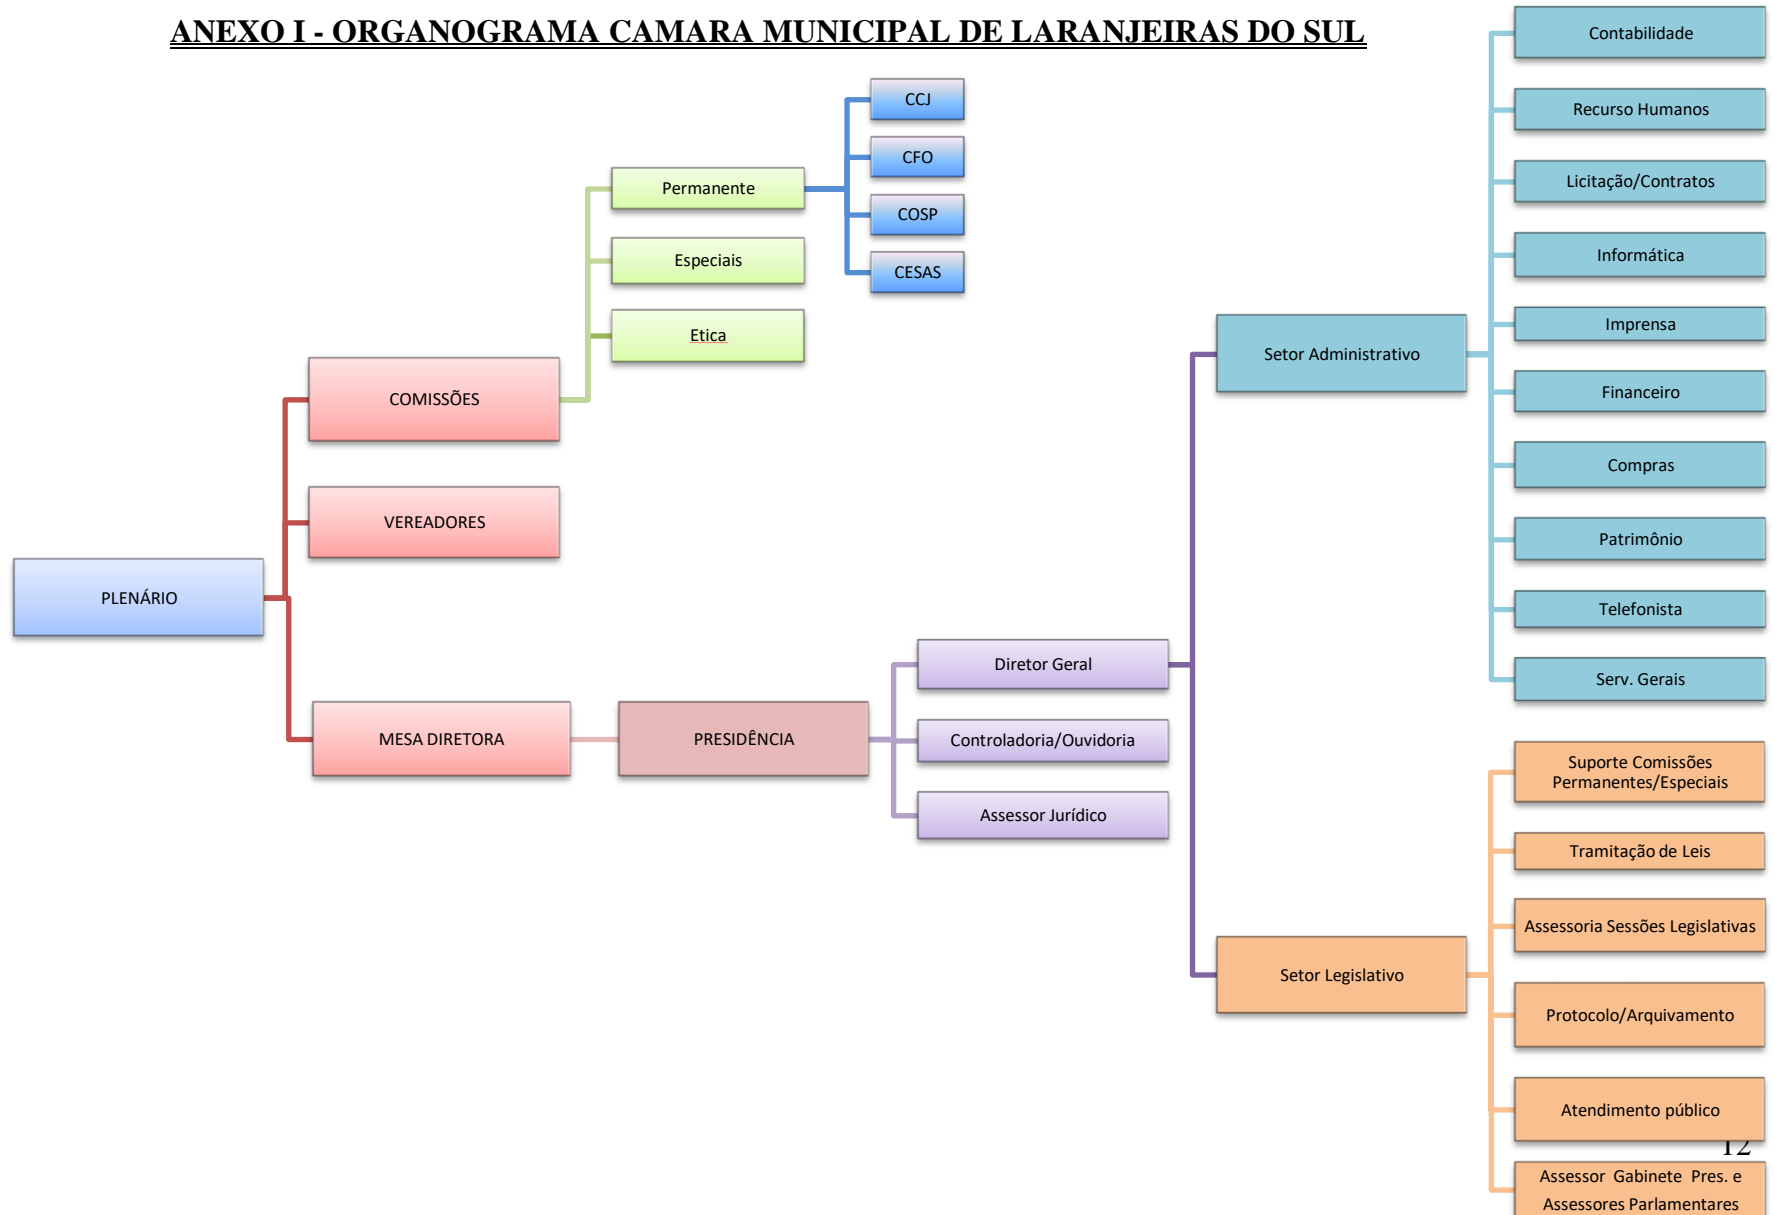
ANEXO I - ORGANOGRAMA CAMARA MUNICIPAL DE LARANJEIRAS DO SUL

CCJ

CFO

COSP

CESAS

Permanente

Especiais

Etica

COMISSÕES

VEREADORES

PLENÁRIO

MESA DIRETORA

PRESIDÊNCIA

Diretor Geral

Controladoria/Ouvidoria

Assessor Jurídico

Setor Administrativo

Contabilidade

Recurso Humanos

Licitação/Contratos

Informática

Imprensa

Financeiro

Compras

Patrimônio

Telefonista

Serv. Gerais

Setor Legislativo

Suporte Comissões Permanentes/Especiais

Tramitação de Leis

Assessoria Sessões Legislativas

Protocolo/Arquivamento

Atendimento público

12

Assessor Gabinete Pres. e Assessores Parlamentares